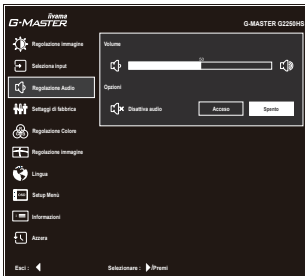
iiyama
G-MASTER

G-MASTER G2250HS

Regolazione immagine

Seleziona input

Regolazione Audio

Settaggi di fabbrica

Regolazione Colore

Regolazione immagine

Lingua

Setup Menù

Informazioni

Azzera

Volume

50

Opzioni

Disattiva audio

Acceso

Spento

Esci :

Selezionare :

/Premi